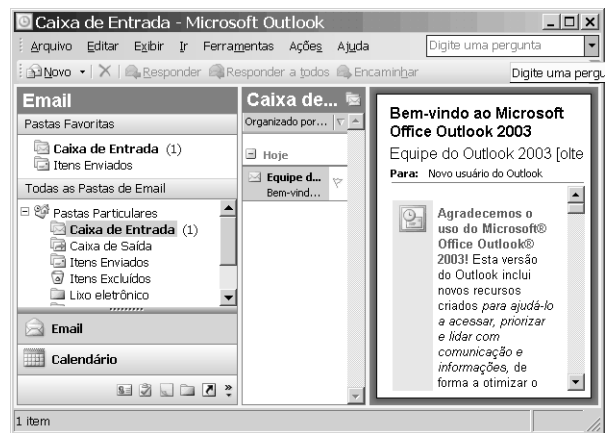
Caixa de Entrada - Microsoft Outlook

Arquivo Editar Exibir Ir Ferramentas Ações Ajuda

Digite uma pergunta

Novo | Responder Responder a todos Encaminhar

Digite uma pergu

Email

Pastas Favoritas

Caixa de Entrada (1)

Itens Enviados

Todas as Pastas de Email

Pastas Particulares

Caixa de Entrada (1)

Caixa de Saída

Itens Enviados

Itens Excluídos

Lixo eletrônico

Email

Calendário

Caixa de...

Organizado por...

Hoje

Equipe d...

Bem-vind...

Bem-vindo ao Microsoft Office Outlook 2003

Equipe do Outlook 2003 [olte

Para: Novo usuário do Outlook

Agradecemos o uso do Microsoft® Office Outlook® 2003! Esta versão do Outlook inclui novos recursos criados para ajudá-lo a acessar, priorizar e lidar com comunicação e informações, de forma a otimizar o

1 item